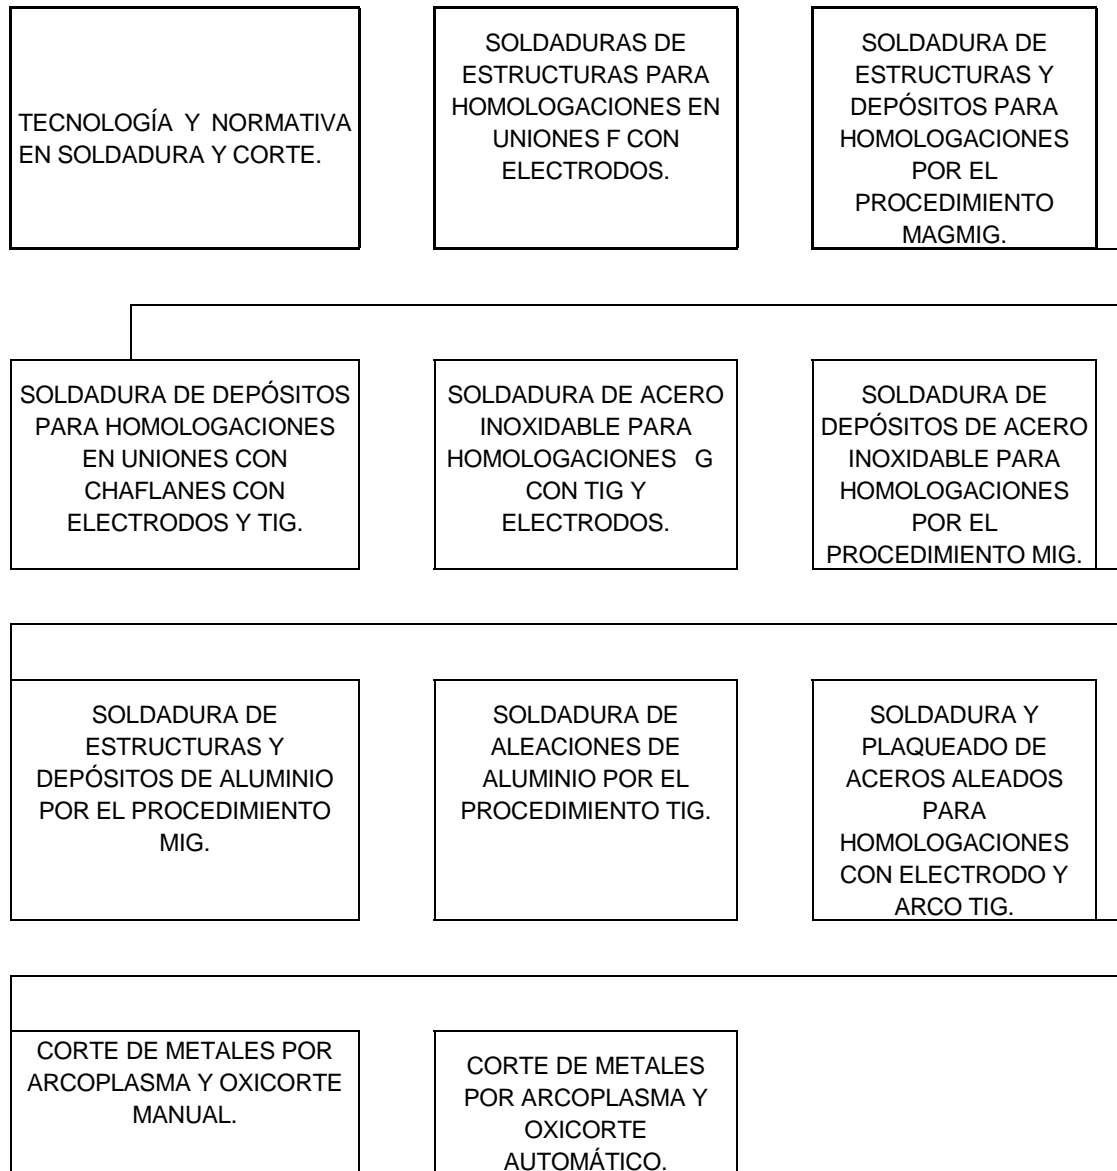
TECNOLOGÍA Y NORMATIVA EN SOLDADURA Y CORTE.

SOLDADURAS DE ESTRUCTURAS PARA HOMOLOGACIONES EN UNIONES F CON ELECTRODOS.

SOLDADURA DE ESTRUCTURAS Y DEPÓSITOS PARA HOMOLOGACIONES POR EL PROCEDIMIENTO MAGMIG.

SOLDADURA DE DEPÓSITOS PARA HOMOLOGACIONES EN UNIONES CON CHAFLANES CON ELECTRODOS Y TIG.

SOLDADURA DE ACERO INOXIDABLE PARA HOMOLOGACIONES G CON TIG Y ELECTRODOS.

SOLDADURA DE DEPÓSITOS DE ACERO INOXIDABLE PARA HOMOLOGACIONES POR EL PROCEDIMIENTO MIG.

SOLDADURA DE ESTRUCTURAS Y DEPÓSITOS DE ALUMINIO POR EL PROCEDIMIENTO MIG.

SOLDADURA DE ALEACIONES DE ALUMINIO POR EL PROCEDIMIENTO TIG.

SOLDADURA Y PLAQUEADO DE ACEROS ALEADOS PARA HOMOLOGACIONES CON ELECTRODO Y ARCO TIG.

CORTE DE METALES POR ARCOPLASMA Y OXICORTE MANUAL.

CORTE DE METALES POR ARCOPLASMA Y OXICORTE AUTOMÁTICO.